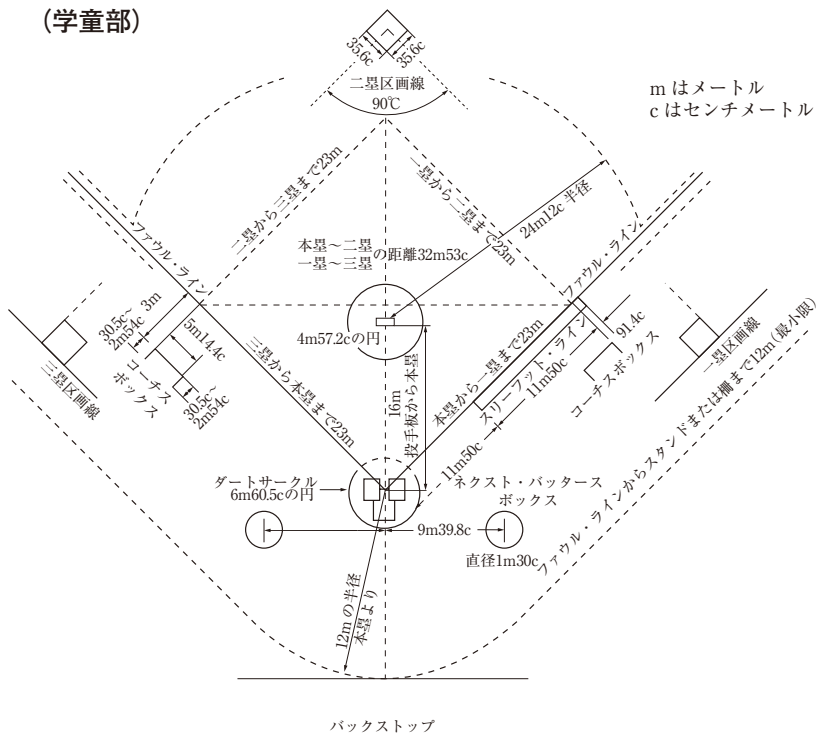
(学童部)

35.6c
35.6c
二塁区画線
90℃

m はメートル
c はセンチメートル

二塁から三塁まで23m
一塁から二塁まで23m
24m12c 半径
ファウル・ライン
本塁～二塁
一塁～三塁の距離32m53c
ファウル・ライン
30.5c～2m54c 3m
5m14.4c
4m57.2cの円
91.4c
三塁区画線
コーチスボックス
三塁から本塁まで23m
16m 投手板から本塁
本塁から一塁まで23m
スリーフット・ライン
11m50c
コーチスボックス
一塁区画線
30.5c～2m54c
ファウル・ラインからスタンドまたは柵まで12m(最小限)
11m50c
ダートサークル
6m60.5cの円
ネクスト・バッタース
ボックス
9m39.8c
直径1m30c
12mの半径 本塁より

バックストップ